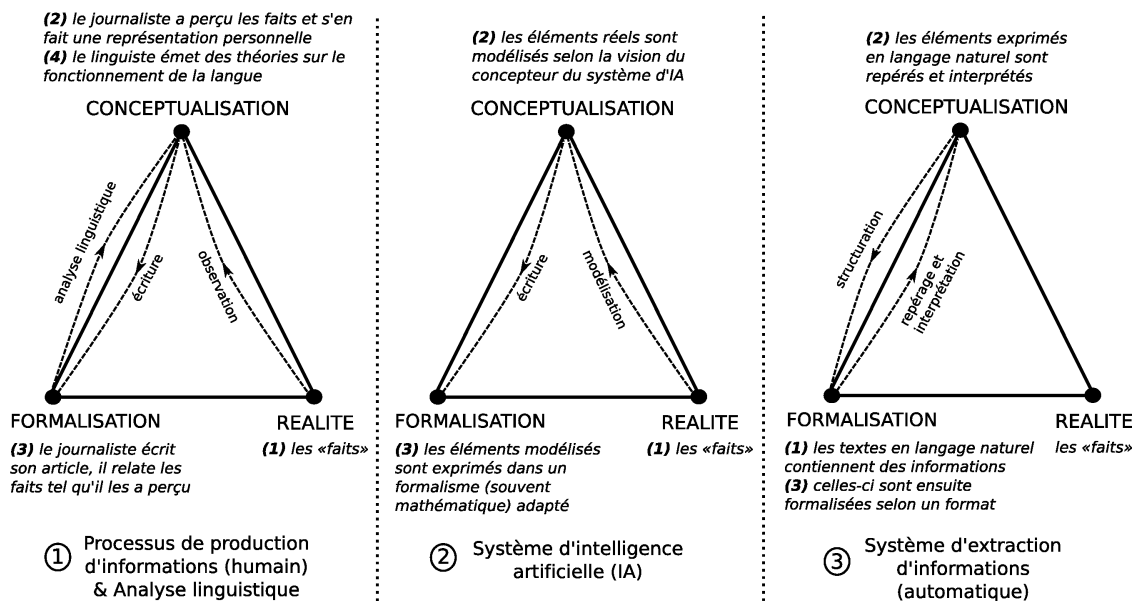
(2) le journaliste a perçu les faits et s'en fait une représentation personnelle
(4) le linguiste émet des théories sur le fonctionnement de la langue

CONCEPTUALISATION

analyse linguistique
écriture
observation

FORMALISATION
REALITE

(3) le journaliste écrit son article, il relate les faits tel qu'il les a perçu
(1) les «faits»

① Processus de production d'informations (humain) & Analyse linguistique

(2) les éléments réels sont modélisés selon la vision du concepteur du système d'IA

CONCEPTUALISATION

écriture
modélisation

FORMALISATION
REALITE

(3) les éléments modélisés sont exprimés dans un formalisme (souvent mathématique) adapté
(1) les «faits»

② Système d'intelligence artificielle (IA)

(2) les éléments exprimés en langage naturel sont repérés et interprétés

CONCEPTUALISATION

structuration
repérage et interprétation

FORMALISATION
REALITE

(1) les textes en langage naturel contiennent des informations
(3) celles-ci sont ensuite formalisées selon un format
les «faits»

③ Système d'extraction d'informations (automatique)